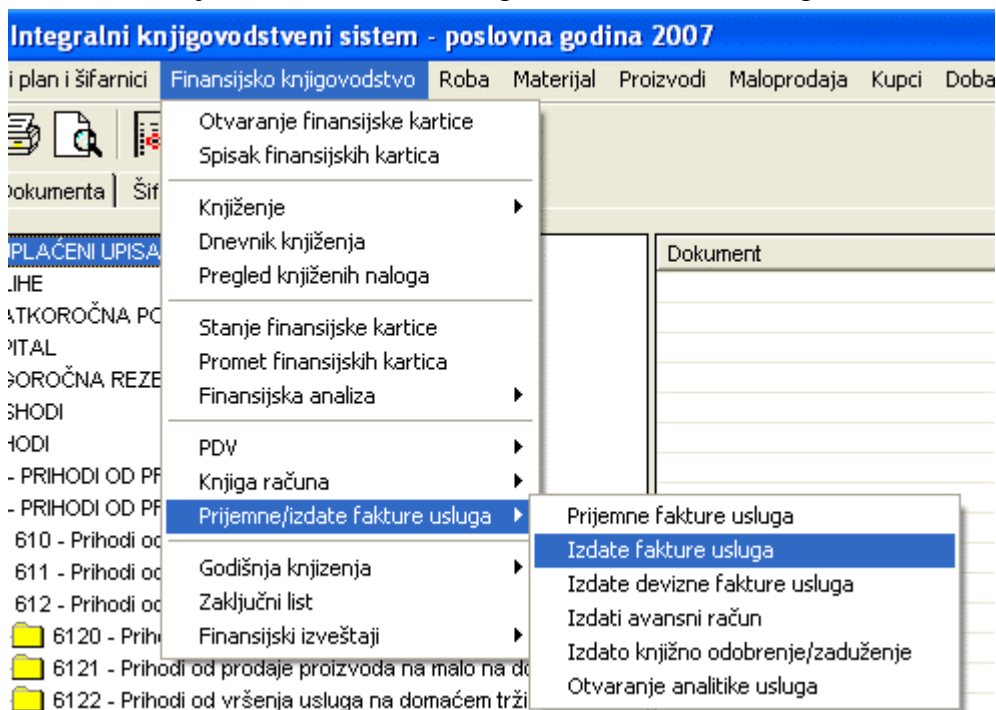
Integralni knjigovodstveni sistem - poslovna godina 2007

i plan i šifarnici | Finansijsko knjigovodstvo | Roba | Materijal | Proizvodi | Maloprodaja | Kupci | Doba

Otvaranje finansijske kartice
Spisak finansijskih kartica

Knjiženje
Dnevnik knjiženja
Pregled knjiženih naloga

Stanje finansijske kartice
Promet finansijskih kartica
Finansijska analiza

PDV
Knjiga računa
Prijemne/izdate fakture usluga

Godišnja knjizenja
Zaključni list
Finansijski izveštaji

Prijemne fakture usluga
Izdate fakture usluga
Izdate devizne fakture usluga
Izdati avansni račun
Izdato knjižno odobrenje/zaduženje
Otvaranje analitike usluga

Dokumenta | Šif

Dokument

PLAĆENI UPISA
LIHE
ATKOROČNA PO
PITAL
GOROČNA REZE
SHODI
HODI
- PRIHODI OD PF
- PRIHODI OD PF
610 - Prihodi od
611 - Prihodi od
612 - Prihodi od
6120 - Prih
6121 - Prihodi od prodaje proizvoda na malo na do
6122 - Prihodi od vršenja usluga na domaćem trži